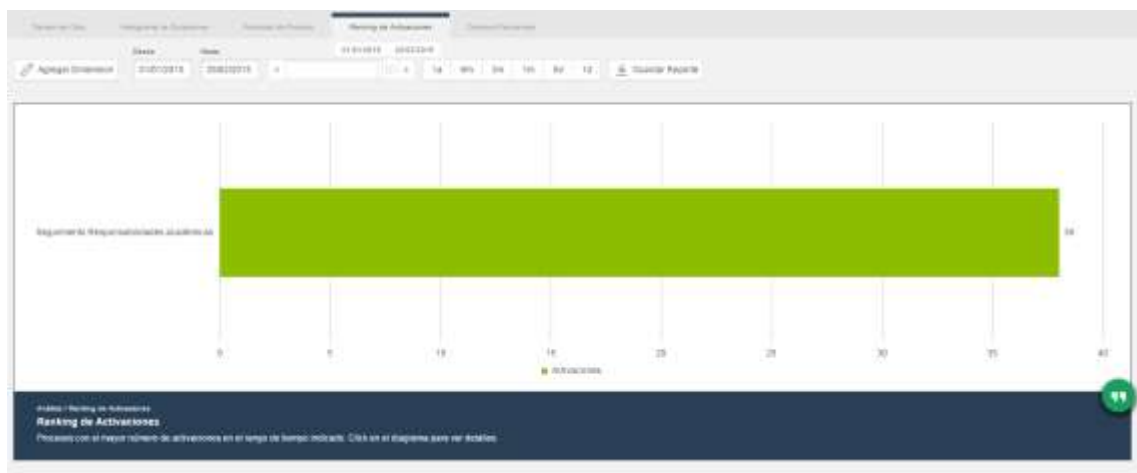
Ranking de Activaciones

Desde Hasta

Agregar Dimension 01/01/2015 20/02/2015

1a 6m 3m 1m 8d 1d Guardar Reporte

Seguimiento Responsabilidades académicas

38

0 5 10 15 20 25 30 35 40

Activaciones

Análisis / Ranking de Activaciones

Ranking de Activaciones

Procesos con el mayor número de activaciones en el lapso de tiempo indicado. Click en el diagrama para ver detalles.